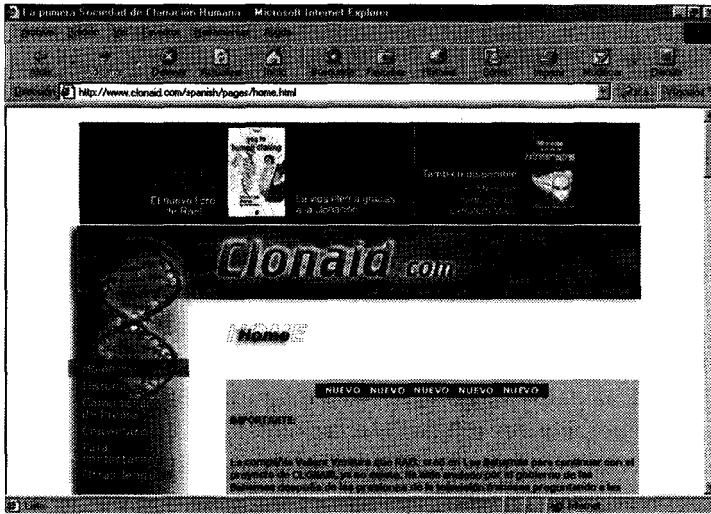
La primera Sociedad de Clonación Humana - Microsoft Internet Explorer

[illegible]

http://www.clonaid.com/spanish/pages/home.html

El nuevo Libro de Rael

Yes to human cloning

Es ingeniero gracias a la clonación

También disponible

Clonaid.com

Home

NUEVO NUEVO NUEVO NUEVO NUEVO

IMPORTANTE

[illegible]

Internet